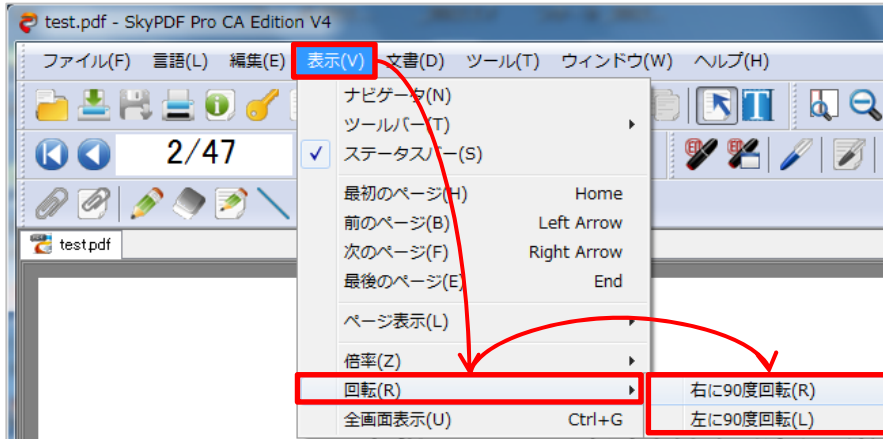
test.pdf - SkyPDF Pro CA Edition V4

ファイル(F) 言語(L) 編集(E) 表示(V) 文書(D) ツール(T) ウィンドウ(W) ヘルプ(H)

2/47

test.pdf

ナビゲータ(N)
ツールバー(T)
ステータスバー(S)
最初のページ(H) Home
前のページ(B) Left Arrow
次のページ(F) Right Arrow
最後のページ(E) End
ページ表示(L)
倍率(Z)
回転(R)
全画面表示(U) Ctrl+G

右に90度回転(R)
左に90度回転(L)